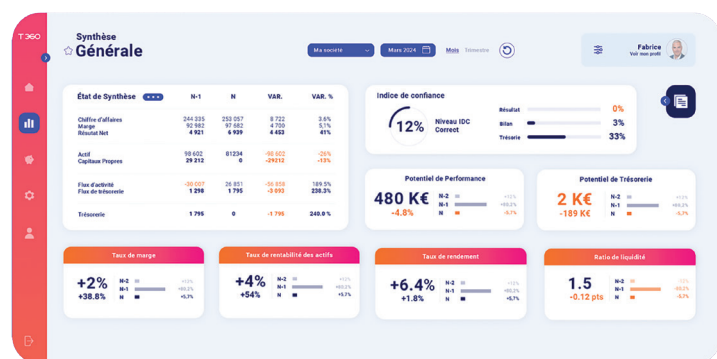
T 360

Synthèse
Générale

Ma société
Mars 2024
Mois Trimestre

Fabrice
Voir mon profil

État de Synthèse

| | N-1 | N | VAR. | VAR. % |
|---|---|---|---|---|
| Chiffre d'affaires | 244 335 | 253 057 | 8 722 | 3.6% |
| Marge | 92 982 | 97 682 | 4 700 | 5.1% |
| Résulat Net | 4 921 | 6 939 | 4 453 | 41% |
| Actif | 98 602 | 81234 | -98 602 | -26% |
| Capitaux Propres | 29 212 | 0 | -29212 | -13% |
| Flux d'activité | -30 007 | 26 851 | -56 858 | 189.5% |
| Flux de trésorerie | 1 298 | 1 795 | -3 093 | 238.3% |
| Trésorerie | 1 795 | 0 | -1 795 | 240.0 % |

Indice de confiance
12%
Niveau IDC
Correct
Résulat 0%
Bilan 3%
Trésorerie 33%

Potentiel de Performance
480 K€
-4.8%
N-2 N-1 N
+13%
+80.2%
-5.7%

Potentiel de Trésorerie
2 K€
-189 K€
N-2 N-1 N
+13%
+80.2%
-5.7%

Taux de marge
+2%
+38.8%
N-2 N-1 N
+13%
+80.2%
+5.7%

Taux de rentabilité des actifs
+4%
+54%
N-2 N-1 N
+13%
+80.2%
+5.7%

Taux de rendement
+6.4%
+1.8%
N-2 N-1 N
+13%
+80.2%
+5.7%

Ratio de liquidité
1.5
-0.12 pts
N-2 N-1 N
-13%
+80.2%
-5.7%